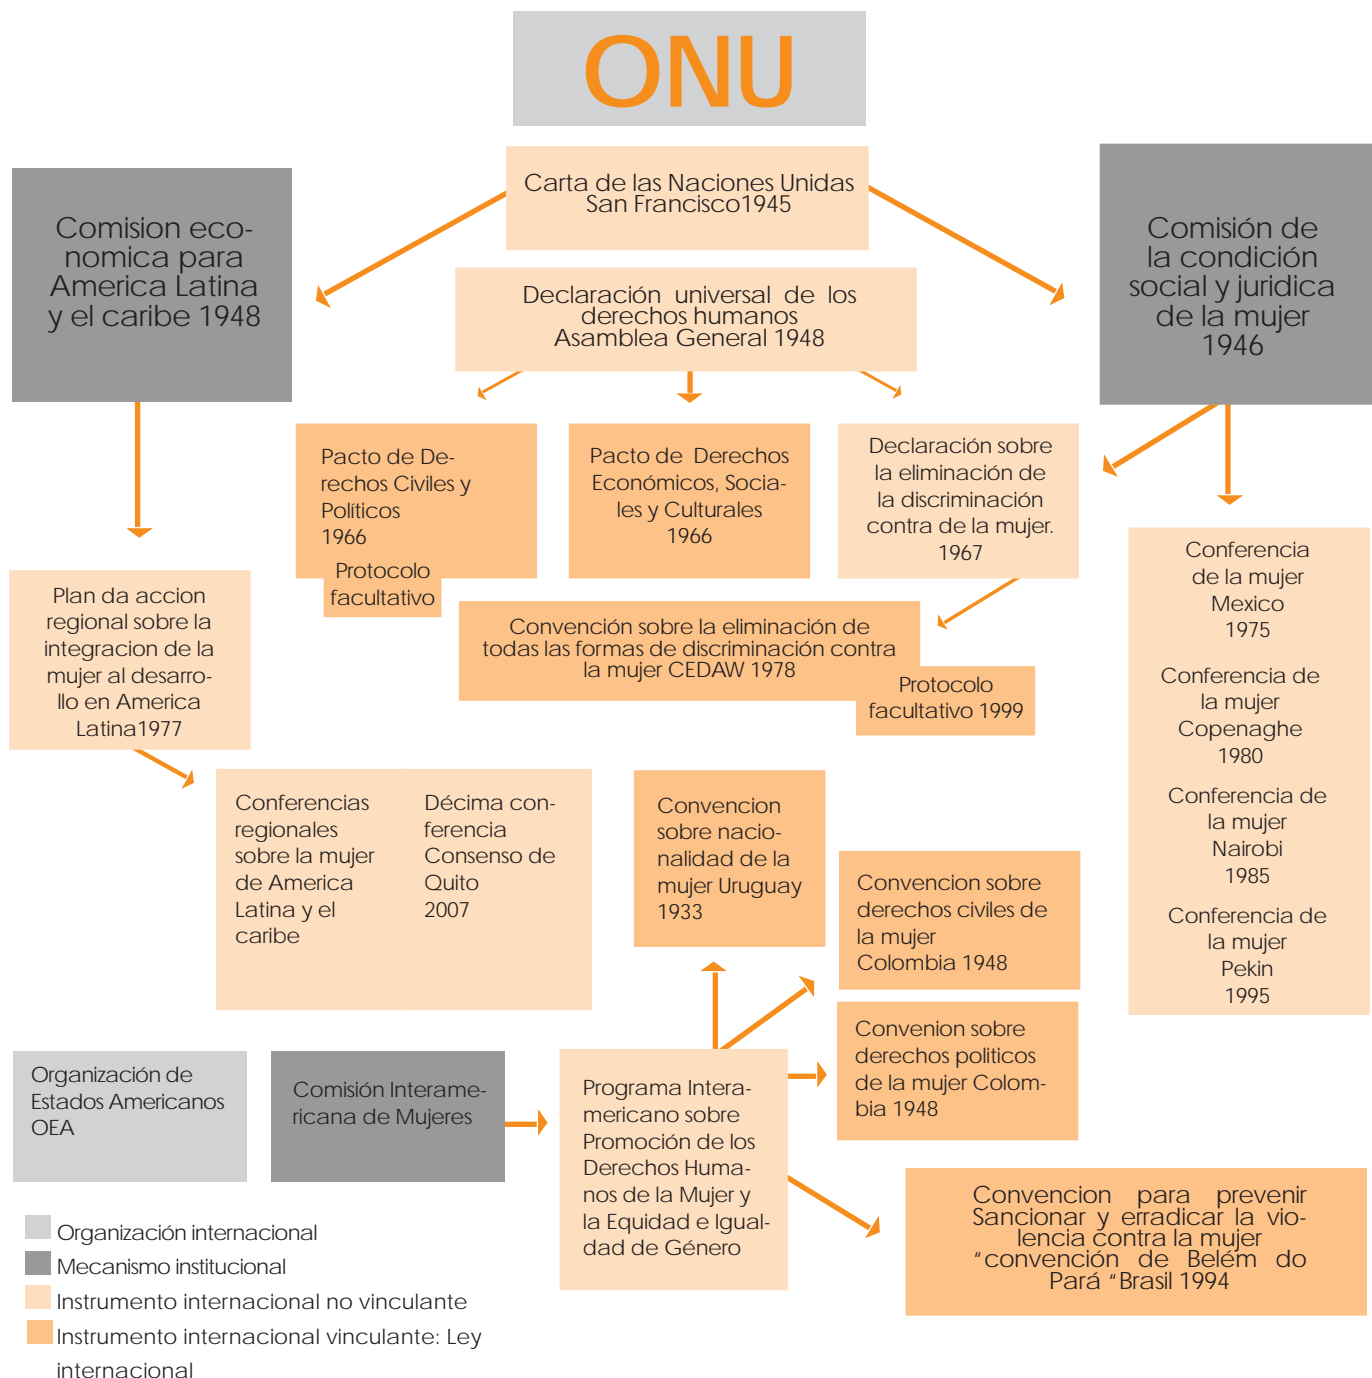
ONU

Carta de las Naciones Unidas San Francisco1945

Comision economica para America Latina y el caribe 1948

Declaración universal de los derechos humanos Asamblea General 1948

Comisión de la condición social y juridica de la mujer 1946

Pacto de Derechos Civiles y Políticos 1966

Protocolo facultativo

Pacto de Derechos Económicos, Sociales y Culturales 1966

Declaración sobre la eliminación de la discriminación contra de la mujer. 1967

Conferencia de la mujer Mexico 1975

Conferencia de la mujer Copenaghe 1980

Conferencia de la mujer Nairobi 1985

Conferencia de la mujer Pekin 1995

Plan da accion regional sobre la integracion de la mujer al desarrollo en America Latina1977

Convención sobre la eliminación de todas las formas de discriminación contra la mujer CEDAW 1978

Protocolo facultativo 1999

Conferencias regionales sobre la mujer de America Latina y el caribe

Décima conferencia Consenso de Quito 2007

Convencion sobre nacionalidad de la mujer Uruguay 1933

Convencion sobre derechos civiles de la mujer Colombia 1948

Convenion sobre derechos politicos de la mujer Colombia 1948

Organización de Estados Americanos OEA

Comisión Interamericana de Mujeres

Programa Interamericano sobre Promoción de los Derechos Humanos de la Mujer y la Equidad e Igualdad de Género

Convencion para prevenir Sancionar y erradicar la violencia contra la mujer "convención de Belém do Pará "Brasil 1994

Organización internacional
Mecanismo institucional
Instrumento internacional no vinculante
Instrumento internacional vinculante: Ley internacional